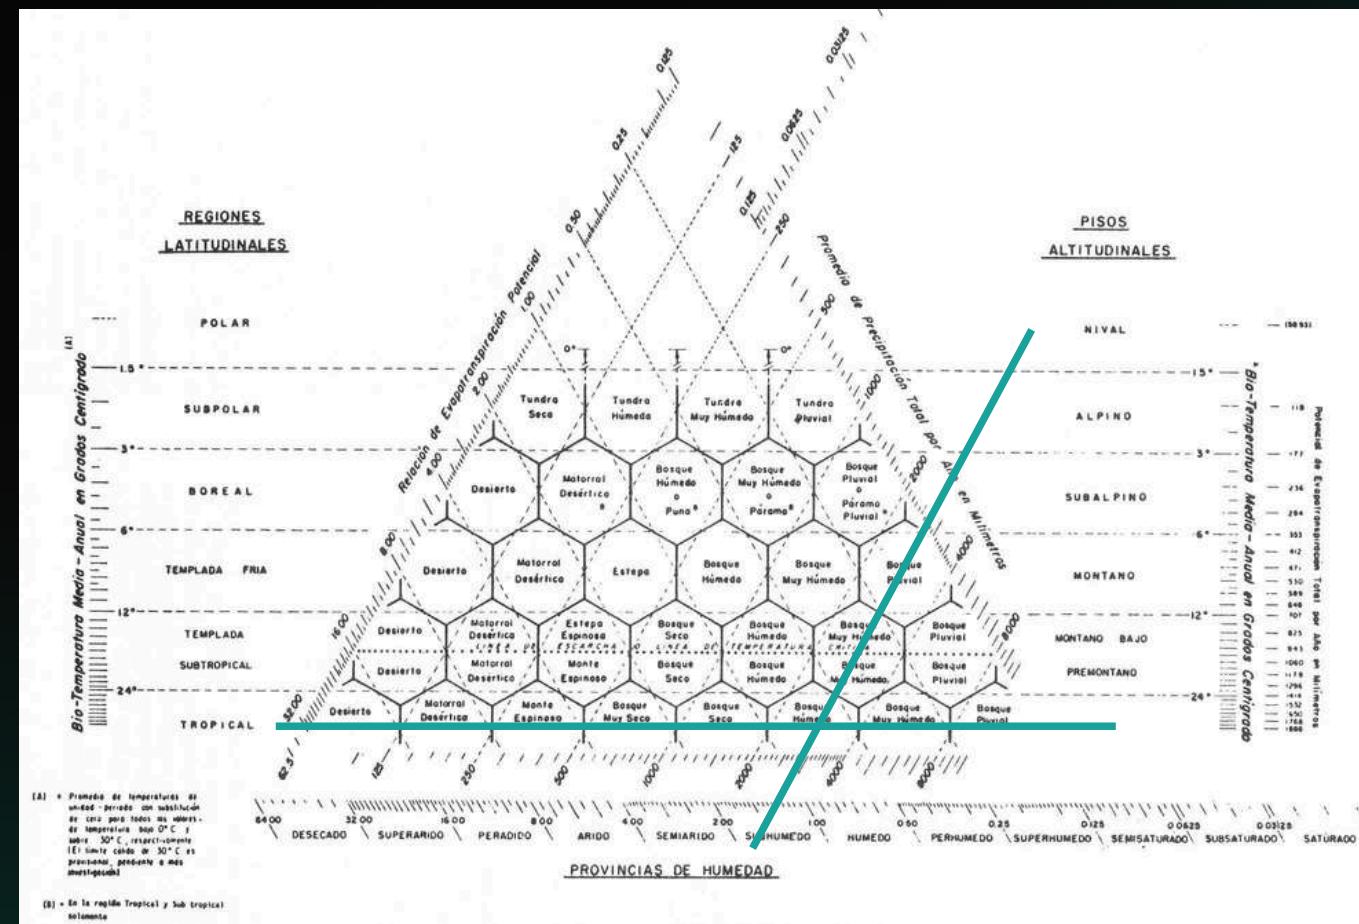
REGIONES LATITUDINALES

PISOS ALTITUDINALES

Bio-Temperatura Media-Anual en Grados Centígrado (A)

POLAR
1.5°
SUBPOLAR
3°
BOREAL
6°
TEMPLADA FRIA
12°
TEMPLADA
SUBTROPICAL
24°
TROPICAL

Relación de Evapotranspiración Potencial
0.125
0.25
0.50
1.00
2.00
4.00
8.00
16.00
32.00
62.5
125
250
500
1000
2000
4000
8000

0.03125
0.0625
0.125
Promedio de Precipitación Total por Año en Milímetros
250
500
1000
2000
4000
8000

0°

Tundra Seca
Tundra Húmeda
Tundra Muy Húmeda
Tundra Pluvial

Desierto
Matorral Desértico
Bosque Húmedo o Puna (B)
Bosque Muy Húmedo o Páramo (B)
Bosque Pluvial o Páramo Pluvial

Desierto
Matorral Desértico
Estepa
Bosque Húmedo
Bosque Muy Húmedo
Bosque Pluvial

Desierto
Matorral Desértico
Estepa Espinosa
Bosque Seco
Bosque Húmedo
Bosque Muy Húmedo
Bosque Pluvial

LINEA DE ESCARCHA O LINEA DE TEMPERATURA CRITICA

Desierto
Matorral Desértico
Monte Espinoso
Bosque Seco
Bosque Húmedo
Bosque Muy Húmedo
Bosque Pluvial

Desierto
Matorral Desértico
Monte Espinoso
Bosque Muy Seco
Bosque Seco
Bosque Húmedo
Bosque Muy Húmedo
Bosque Pluvial

NIVAL
ALPINO
SUBALPINO
MONTANO
MONTANO BAJO
PREMONTANO

15°
3°
6°
12°
24°

Bio-Temperatura Media-Anual en Grados Centígrado

Potencia de Evapotranspiración Total por Año en Milímetros
(58.93)
118
177
236
294
353
412
471
530
589
648
707
825
943
1060
1178
1296
1414
1532
1650
1768
1886

6400 3200 1600 800 400 200 100 0.50 0.25 0.125 0.0625 0.03125

DESECADO  SUPERARIDO  PERARIDO  ARIDO  SEMIARIDO  SUBHUMEDO  HUMEDO  PERHUMEDO  SUPERHUMEDO  SEMISATURADO  SUBSATURADO  SATURADO

PROVINCIAS DE HUMEDAD

(A) = Promedio de temperaturas de unidad - período con substitución de cero para todos los valores de temperatura bajo 0° C y sobre 30° C, respectivamente. (El límite cálido de 30° C es provisional, pendiente a más investigación)

(B) = En la región Tropical y Sub tropical solamente